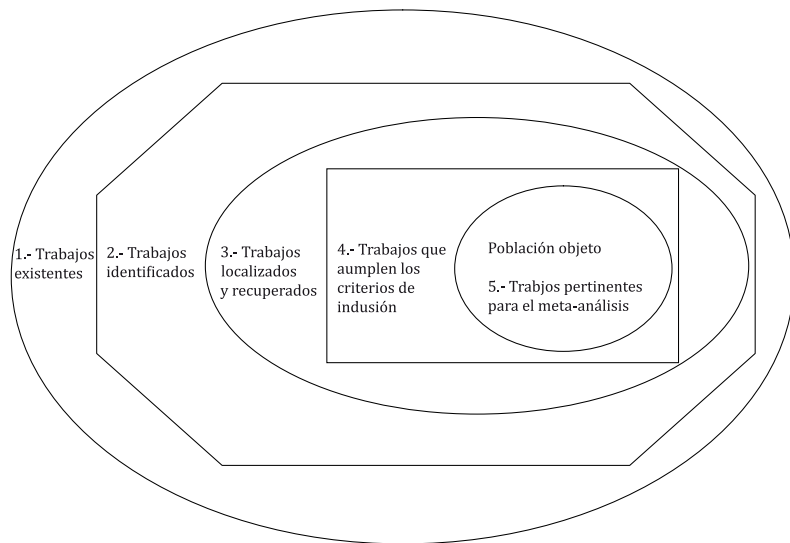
1.- Trabajos existentes

2.- Trabajos identificados

3.- Trabajos localizados y recuperados

4.- Trabajos que aumplen los criterios de indusión

Población objeto

5.- Trabjos pertinentes para el meta-análisis